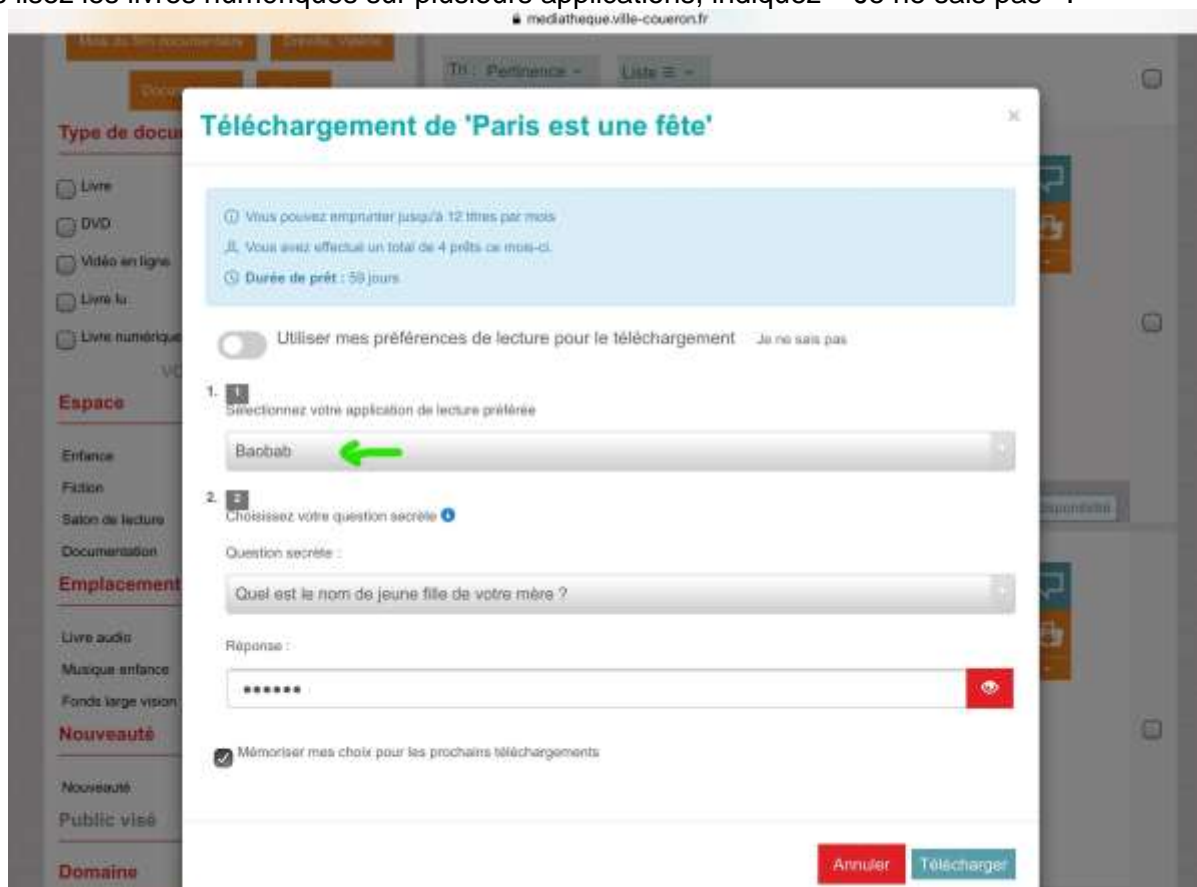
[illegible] lisez les livres numériques sur plusieurs applications, indiquez « Je ne sais pas ».

mediatheque.ville-coueron.fr

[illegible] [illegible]

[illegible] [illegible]

Tri : Pertinence ▾ Liste ≡ ▾

Type de docu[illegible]

Livre

DVD

Vidéo en ligne

Livre lu

Livre numérique

Espace

Enfance

Fiction

Salon de lecture

Documentation

Emplacement

Livre audio

Musique enfance

Fonds large vision

Nouveauté

Nouveauté

Public visé

Domaine

Téléchargement de 'Paris est une fête'

×

Vous pouvez emprunter jusqu'à 12 titres par mois

Vous avez effectué un total de 4 prêts ce mois-ci.

Durée de prêt : 59 jours

Utiliser mes préférences de lecture pour le téléchargement Je ne sais pas

1. 1 Sélectionnez votre application de lecture préférée

Baobab

2. 2 Choisissez votre question secrète

Question secrète :

Quel est le nom de jeune fille de votre mère ?

Réponse :

••••••

Mémoriser mes choix pour les prochains téléchargements

Annuler Télécharger

Disponible